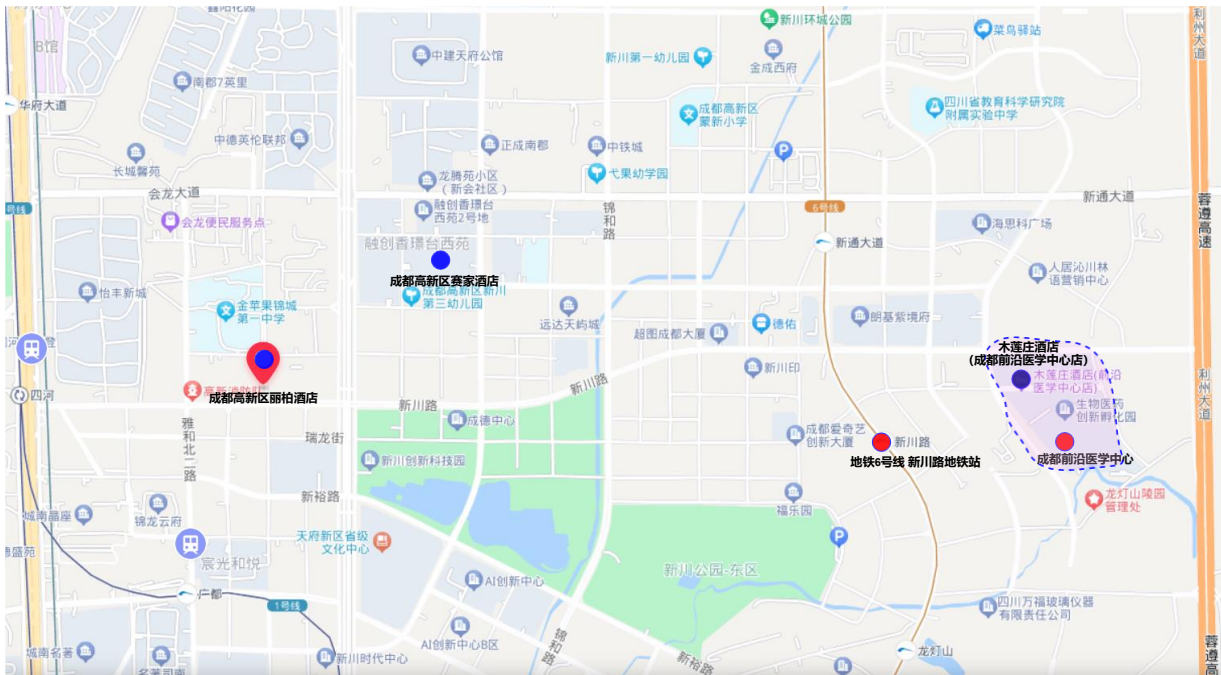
锦阳花园
新川环城公园
菜鸟驿站
利州大道
B馆
中建天府公馆
新川第一幼儿园
金成西府
南郡7英里
华府大道
成都高新区蒙新小学
四川省教育科学研究院附属实验中学
中德英伦联邦
正成南郡
中铁城
长城馨苑
龙腾苑小区（新会社区）
弋果幼学园
会龙大道
6号线
新通大道
融创香璟台西苑2号地
锦和路
海思科广场
蓉遵高速
会龙便民服务点
融创香璟台西苑
新通大道
成都高新区赛家酒店
人居沁川林语营销中心
怡丰新城
成都高新区新川第三幼儿园
金苹果锦城第一中学
远达天屿城
朗基紫境府
超图成都大厦
德佑
木莲庄酒店（成都前沿医学中心店）
新川印
木莲庄酒店(前沿医学中心店)
成都高新区丽柏酒店
新川路
四河
雅和北一路
新川路
成德中心
生物医药创新孵化园
瑞龙街
成都爱奇艺创新大厦
新川路
地铁6号线 新川路地铁站
成都前沿医学中心
新川创新科技园
龙灯山陵园管理处
新裕路
城南嘉座
锦龙云府
福乐园
天府新区省级文化中心
宸光和悦
新川公园-东区
庐都
1号线
AI创新中心
四川万福玻璃仪器有限责任公司
锦和路
城南名著
AI创新中心B区
新裕路
新川时代中心
龙灯山
利州大道